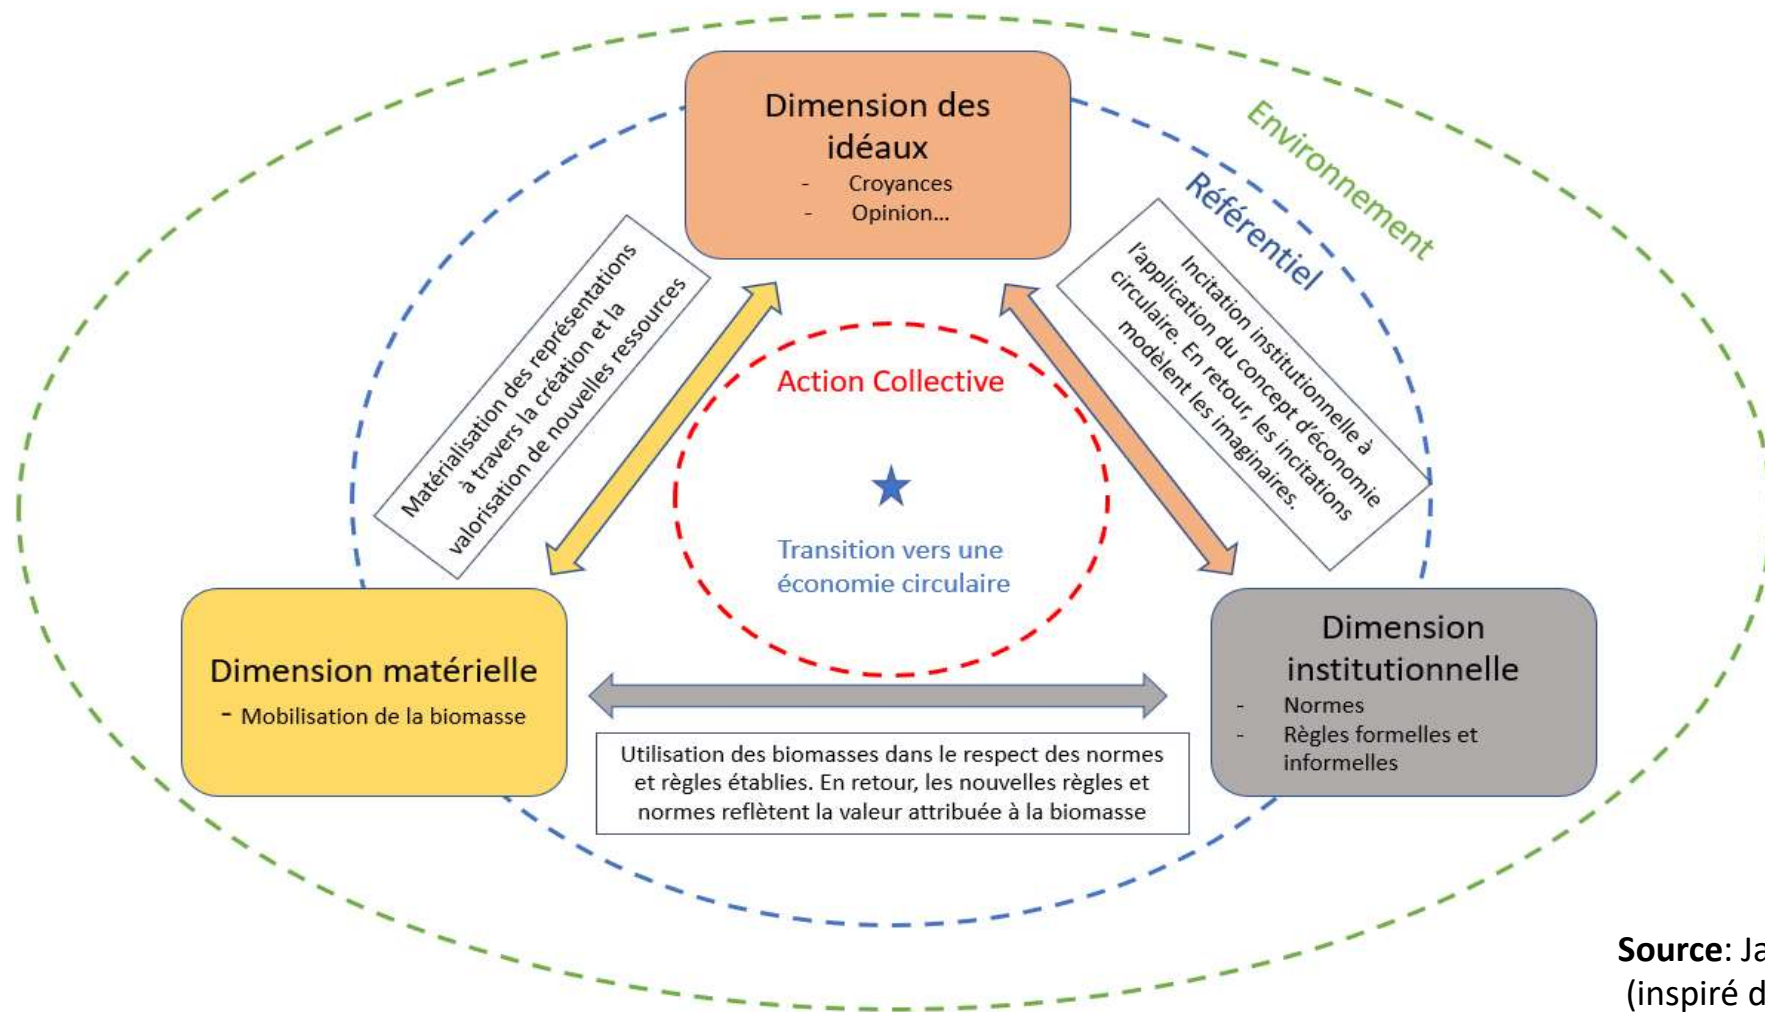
Environnement

Référentiel

Dimension des idéaux
- Croyances
- Opinion…

Matérialisation des représentations à travers la création et la valorisation de nouvelles ressources

Incitation institutionnelle à l'application du concept d'économie circulaire. En retour, les incitations modèlent les imaginaires.

Action Collective

Transition vers une économie circulaire

Dimension matérielle
- Mobilisation de la biomasse

Dimension institutionnelle
- Normes
- Règles formelles et informelles

Utilisation des biomasses dans le respect des normes et règles établies. En retour, les nouvelles règles et normes reflètent la valeur attribuée à la biomasse

**Source**: Ja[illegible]
(inspiré d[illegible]